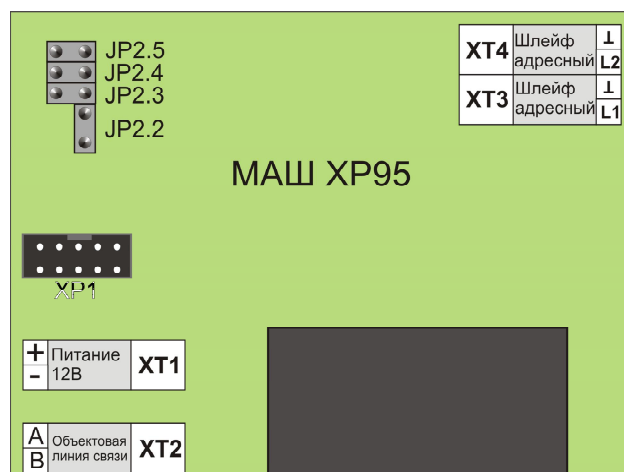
JP2.5
JP2.4
JP2.3
JP2.2

| XT4 | Шлейф адресный | ⊥ L2 |
|---|---|---|
| XT3 | Шлейф адресный | ⊥ L1 |

МАШ ХР95

ХР1

| + - | Питание 12В | XT1 |
|---|---|---|

| A B | Объектовая линия связи | XT2 |
|---|---|---|